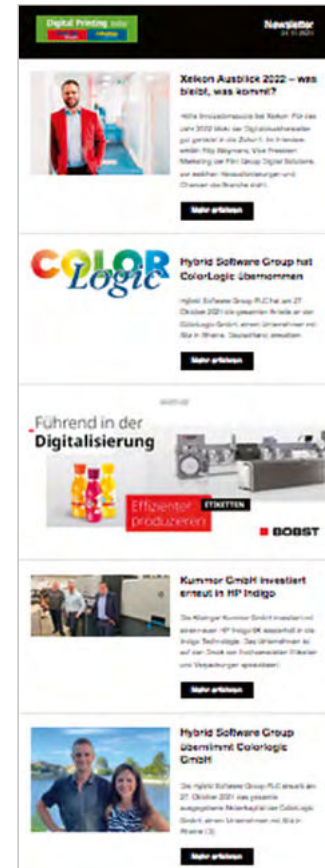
Digital Printing

Newsletter

Xeikon Ausblick 2022 – was bleibt, was kommt?

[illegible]

Mehr erfahren

COLOR Logic

Hybrid Software Group hat ColorLogic übernommen

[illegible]

Mehr erfahren

Führend in der Digitalisierung

Effizienter produzieren

ETIKETTEN

BOBST

Kummer GmbH investiert erneut in HP Indigo

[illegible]

Mehr erfahren

Hybrid Software Group übernimmt Colorlogic GmbH

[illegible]

Mehr erfahren